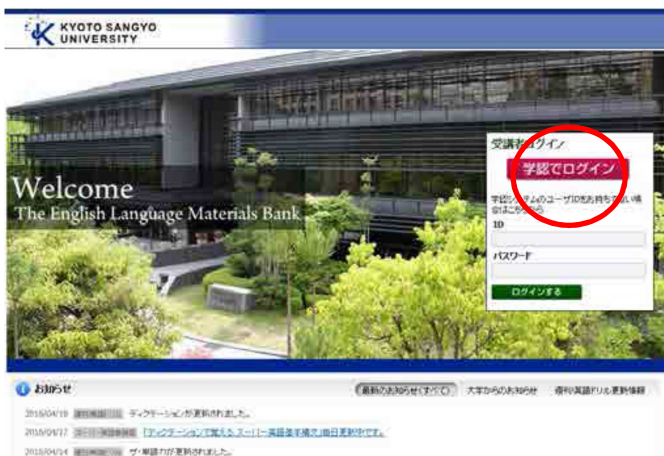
KYOTO SANGYO UNIVERSITY

Welcome
The English Language Materials Bank

受講者ログイン
学認でログイン
学認システムのユーザIDをお持ちでない場合はこちらから
ID
パスワード
ログインする

お知らせ
最新のお知らせ(すべて)
大学からのお知らせ
便利英語ドリル更新情報

2016/04/19 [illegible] ディクテーションが更新されました。
2016/04/17 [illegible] 「ディクテーションで覚える スーパー英語基本構文」毎日更新中です。
2016/04/14 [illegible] ザ・単語力が更新されました。